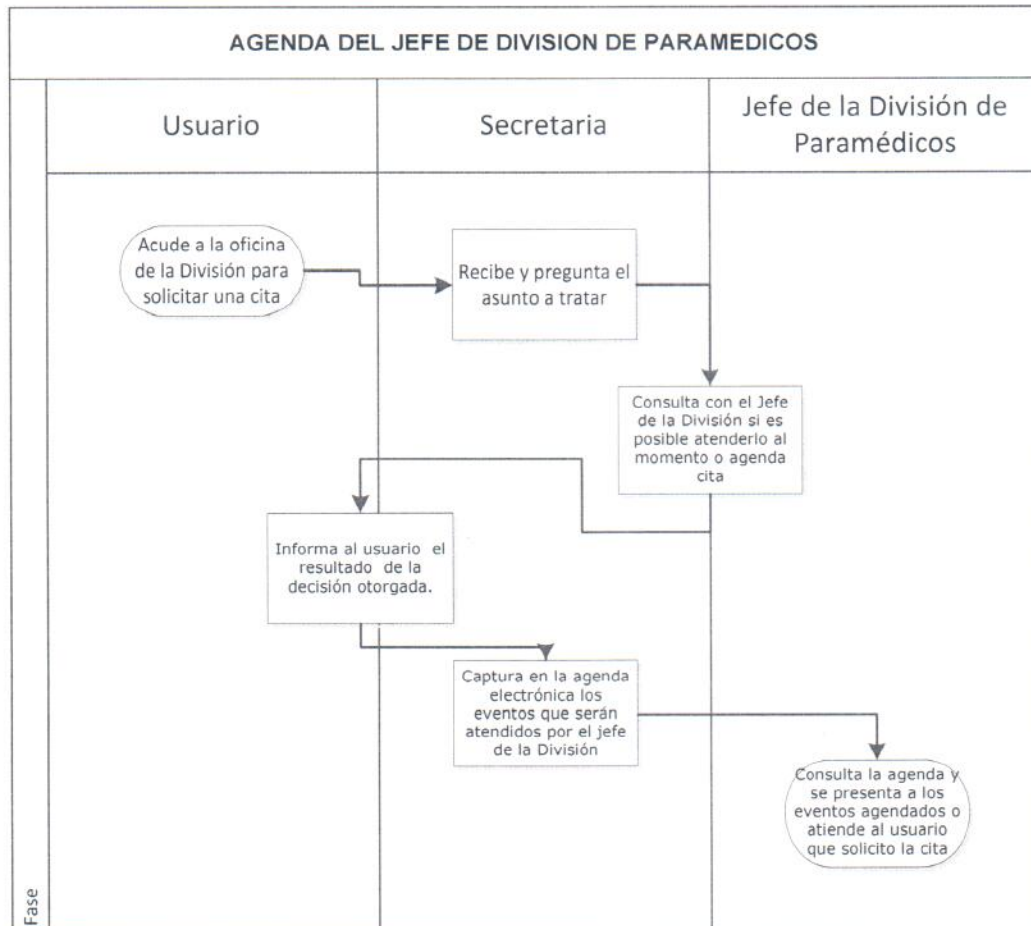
AGENDA DEL JEFE DE DIVISION DE PARAMEDICOS

Usuario

Secretaria

Jefe de la División de Paramédicos

Acude a la oficina de la División para solicitar una cita

Recibe y pregunta el asunto a tratar

Consulta con el Jefe de la División si es posible atenderlo al momento o agenda cita

Informa al usuario el resultado de la decisión otorgada.

Captura en la agenda electrónica los eventos que serán atendidos por el jefe de la División

Consulta la agenda y se presenta a los eventos agendados o atiende al usuario que solicito la cita

Fase